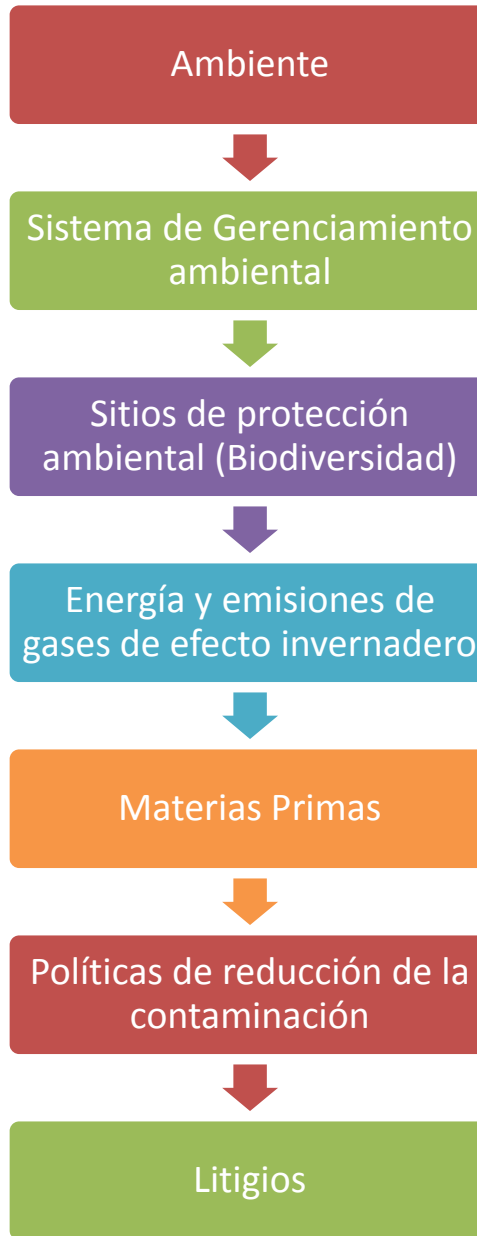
Ambiente

Sistema de Gerenciamiento ambiental

Sitios de protección ambiental (Biodiversidad)

Energía y emisiones de gases de efecto invernadero

Materias Primas

Políticas de reducción de la contaminación

Litigios